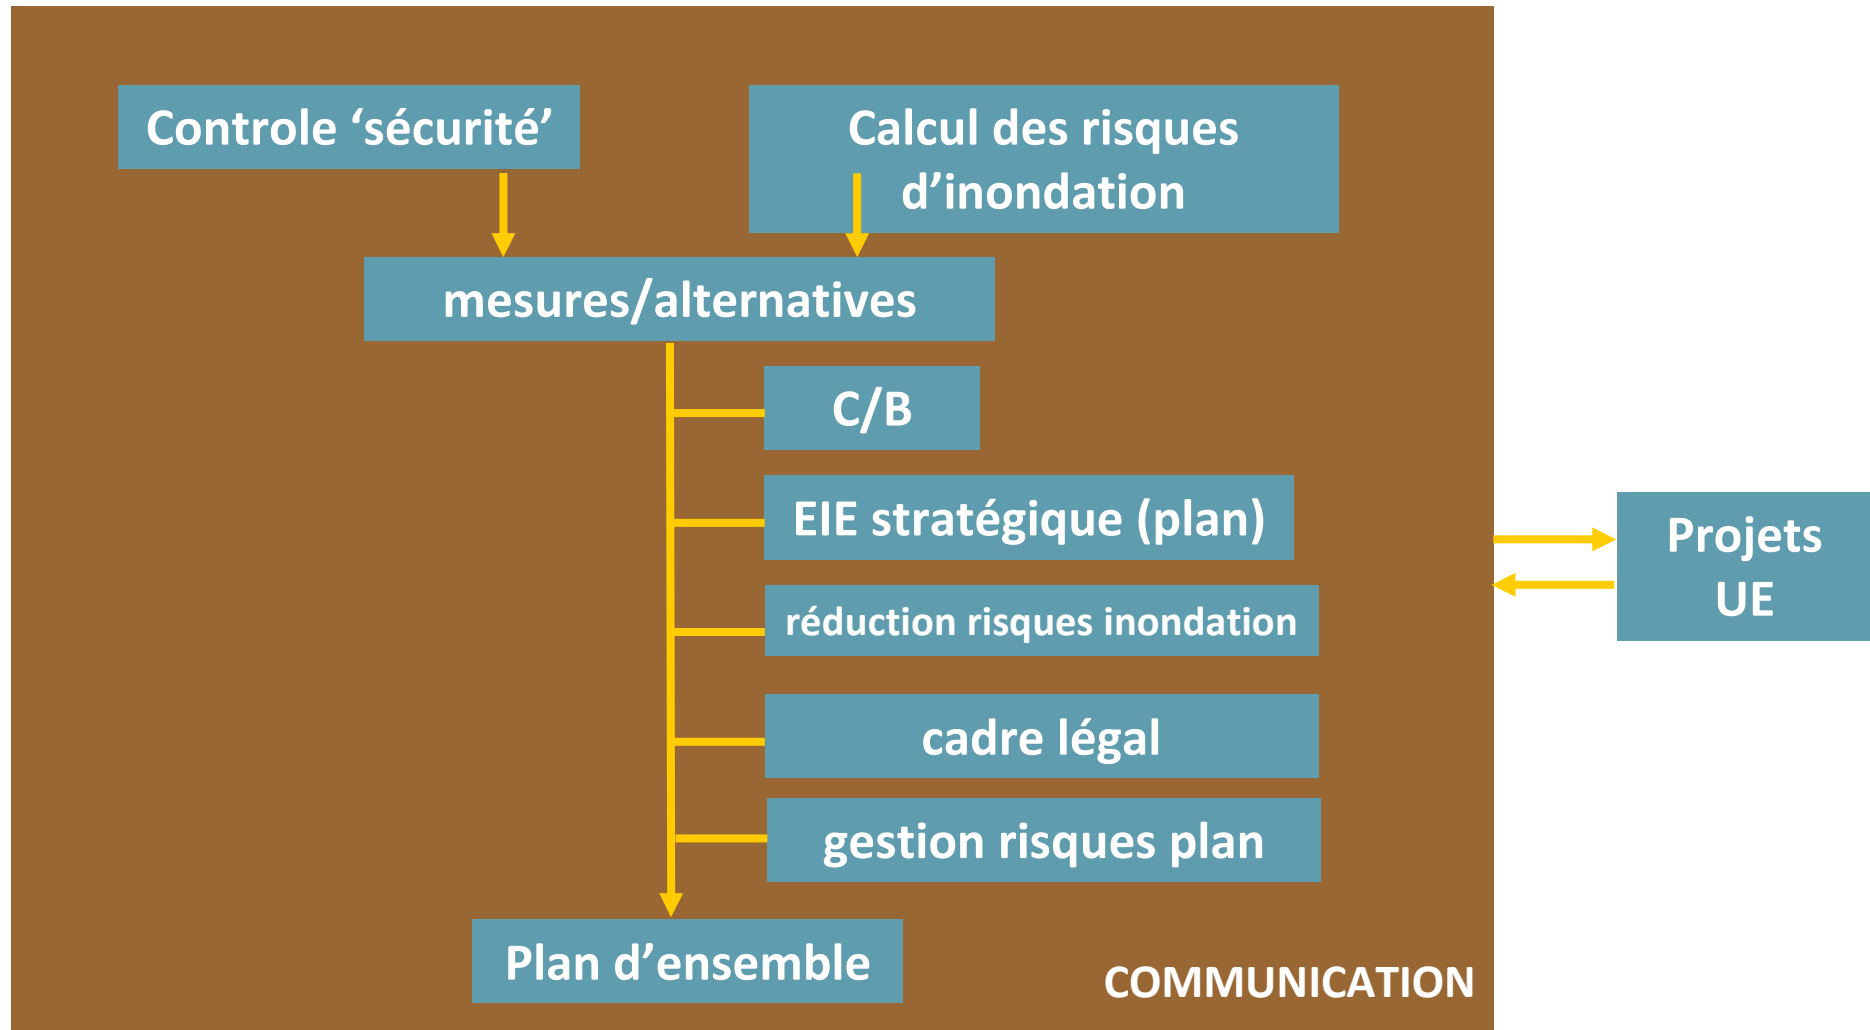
Controle ‘sécurité’

Calcul des risques d’inondation

mesures/alternatives

C/B

EIE stratégique (plan)

réduction risques inondation

cadre légal

gestion risques plan

Plan d’ensemble

COMMUNICATION

Projets UE